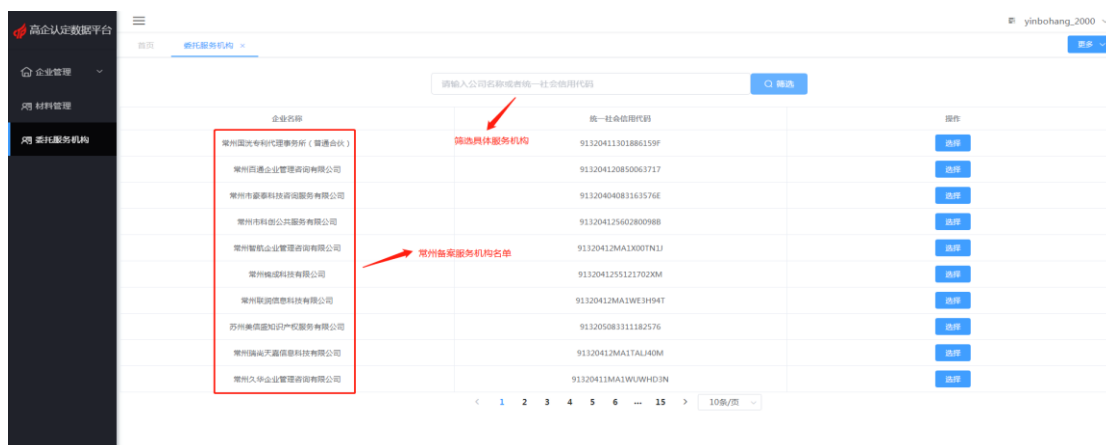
高企认定数据平台

企业管理
材料管理
委托服务机构

首页 委托服务机构 ×

yinbohang_2000

更多

请输入公司名称或者统一社会信用代码 筛选

筛选具体服务机构

常州备案服务机构名单

| 企业名称 | 统一社会信用代码 | 操作 |
|---|---|---|
| 常州国光专利代理事务所（普通合伙） | 91320411301886159F | 选择 |
| 常州百通企业管理咨询有限公司 | 913204120850063717 | 选择 |
| 常州市豪泰科技咨询服务有限公司 | 91320404083163576E | 选择 |
| 常州市科创公共服务有限公司 | 91320412560280098B | 选择 |
| 常州智航企业管理咨询有限公司 | 91320412MA1X00TN1J | 选择 |
| 常州楠盛科技有限公司 | 913204125S121702XM | 选择 |
| 常州联润信息科技有限公司 | 91320412MA1WE3H94T | 选择 |
| 苏州美信图知识产权服务有限公司 | 913205083311182576 | 选择 |
| 常州瑞尚天鑫信息科技有限公司 | 91320412MA1TALJ40M | 选择 |
| 常州久华企业管理咨询有限公司 | 91320411MA1WUWHD3N | 选择 |

< 1 2 3 4 5 6 ... 15 > 10条/页